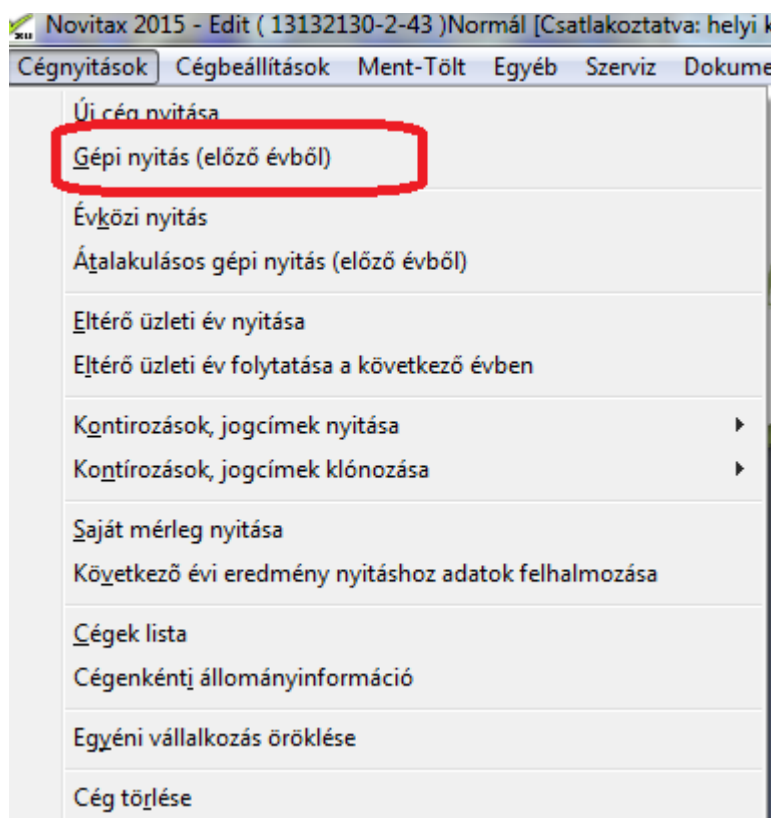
Novitax 2015 - Edit ( 13132130-2-43 )Normál [Csatlakoztatva: helyi k

Cégnyitások Cégbeállítások Ment-Tölt Egyéb Szerviz Dokume

Új cég nyitása
Gépi nyitás (előző évből)
Évközi nyitás
Átalakulásos gépi nyitás (előző évből)
Eltérő üzleti év nyitása
Eltérő üzleti év folytatása a következő évben
Kontirozások, jogcímek nyitása
Kontírozások, jogcímek klónozása
Saját mérleg nyitása
Következő évi eredmény nyitáshoz adatok felhalmozása
Cégek lista
Cégenkénti állományinformáció
Egyéni vállalkozás öröklése
Cég törlése